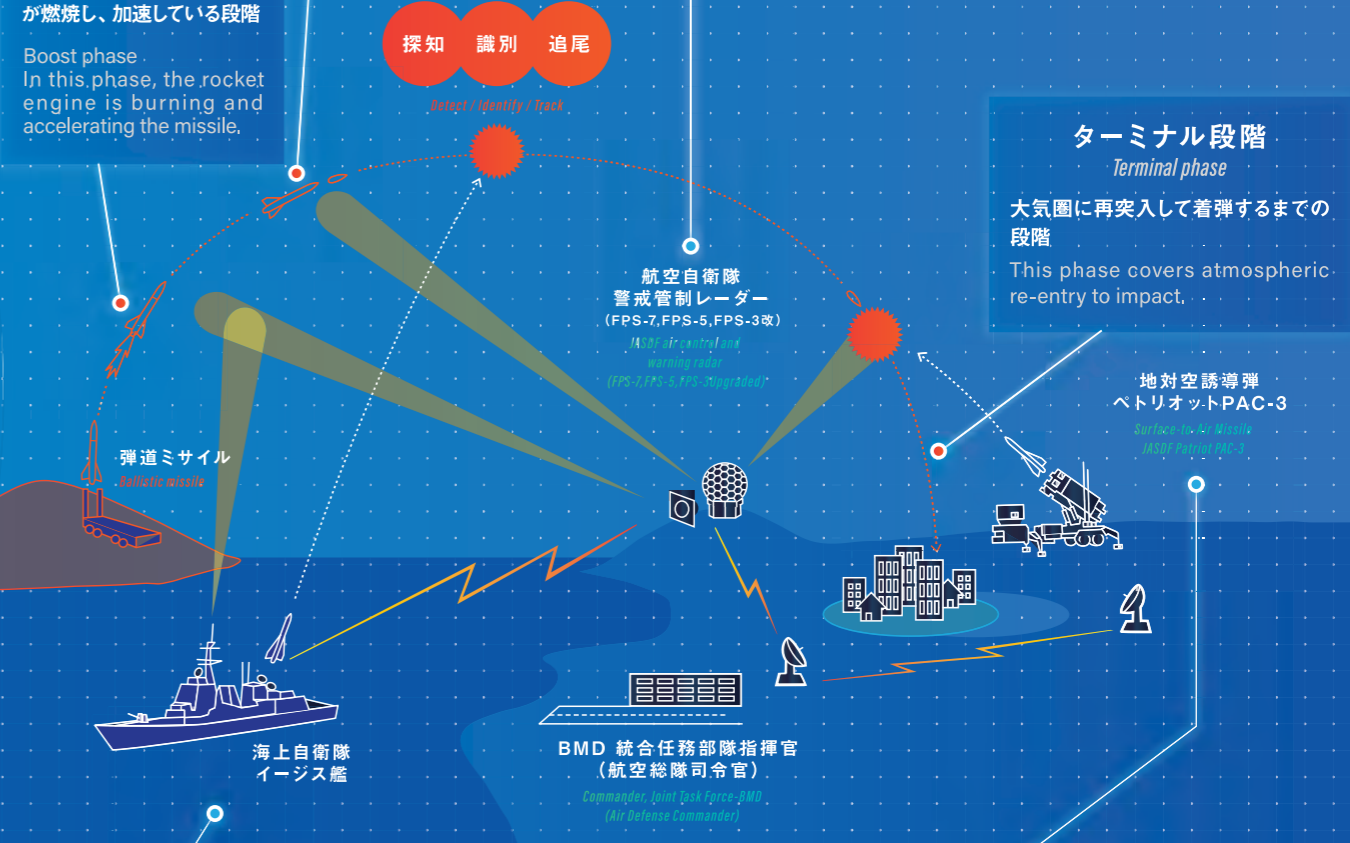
が燃焼し、加速している段階

Boost phase
In this phase, the rocket engine is burning and accelerating the missile.

探知 識別 追尾

Detect / Identify / Track

ターミナル段階
Terminal phase

大気圏に再突入して着弾するまでの段階

This phase covers atmospheric re-entry to impact.

航空自衛隊
警戒管制レーダー
(FPS-7,FPS-5,FPS-3改)
JASDF air control and warning radar
(FPS-7,FPS-5,FPS-3Upgraded)

地対空誘導弾
ペトリオットPAC-3
Surface-to-Air Missile
JASDF Patriot PAC-3

弾道ミサイル
Ballistic missile

海上自衛隊
イージス艦

BMD 統合任務部隊指揮官
(航空総隊司令官)
Commander, Joint Task Force-BMD
(Air Defense Commander)